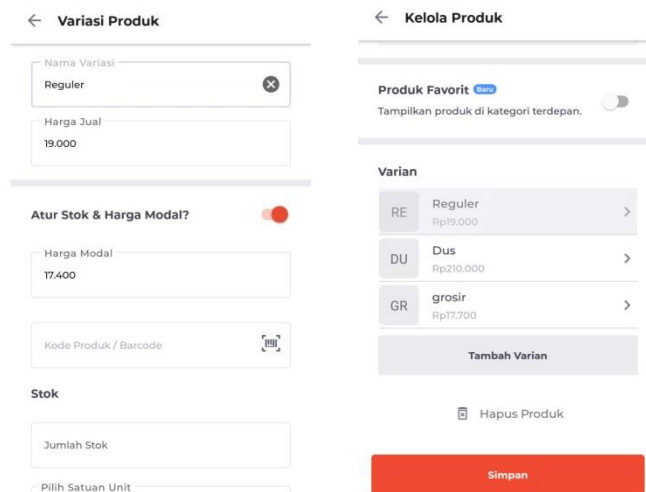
← Variasi Produk

Nama Variasi
Reguler

Harga Jual
19.000

Atur Stok & Harga Modal?

Harga Modal
17.400

Kode Produk / Barcode

Stok

Jumlah Stok

Pilih Satuan Unit

← Kelola Produk

Produk Favorit Baru
Tampilkan produk di kategori terdepan.

Varian

RE Reguler
Rp19.000

DU Dus
Rp210.000

GR grosir
Rp17.700

Tambah Varian

Hapus Produk

Simpan